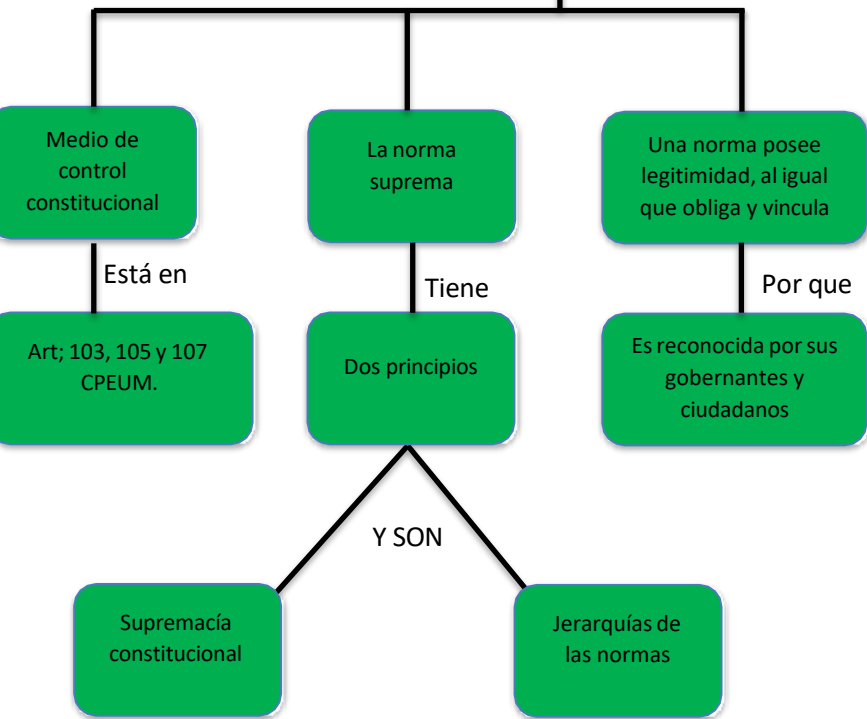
Medio de control constitucional

Está en

Art; 103, 105 y 107 CPEUM.

La norma suprema

Tiene

Dos principios

Y SON

Supremacía constitucional

Jerarquías de las normas

Una norma posee legitimidad, al igual que obliga y vincula

Por que

Es reconocida por sus gobernantes y ciudadanos